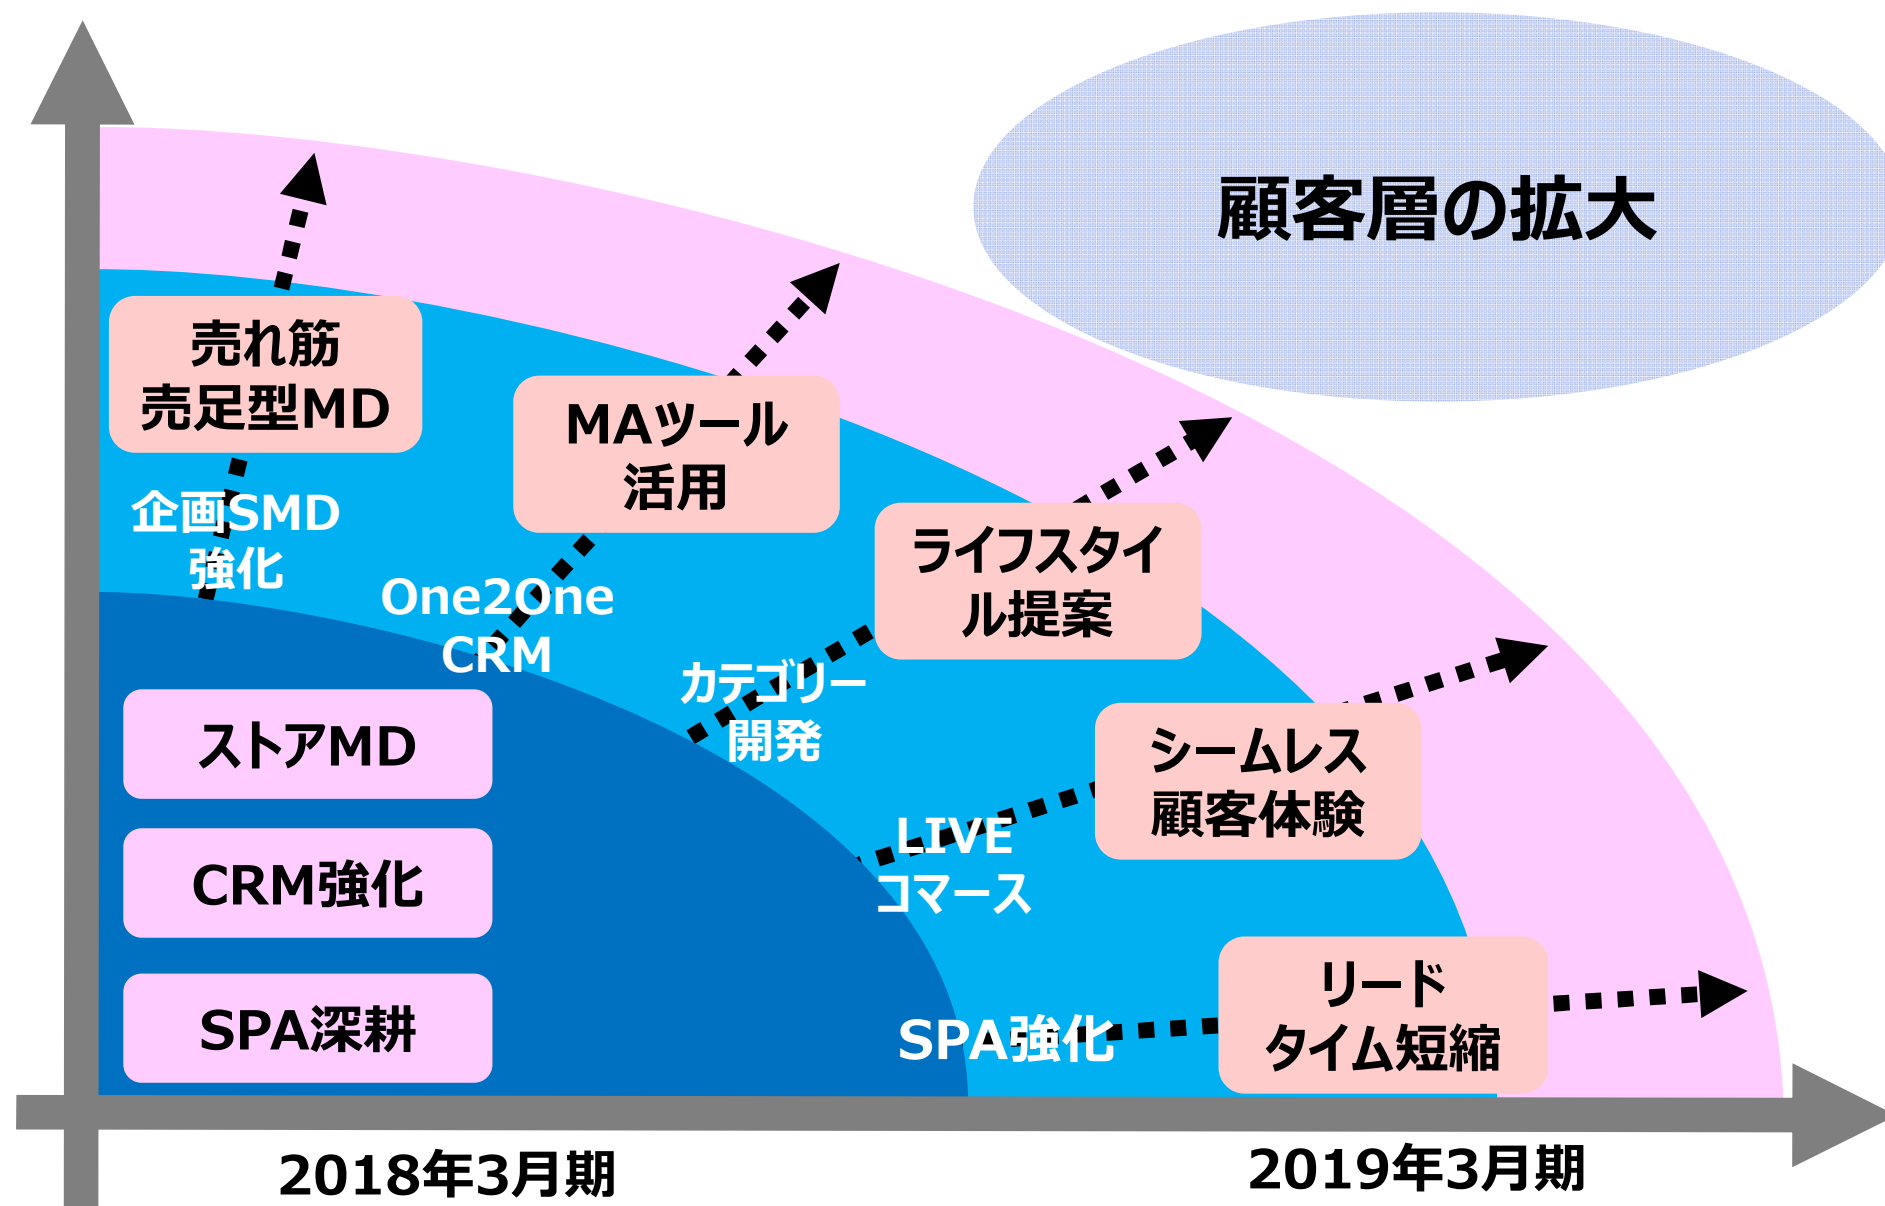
顧客層の拡大

売れ筋
売足型MD

MAツール
活用

企画SMD
強化

One2One
CRM

ライフスタイル提案

カテゴリー
開発

シームレス
顧客体験

ストアMD

CRM強化

SPA深耕

LIVE
コマース

SPA強化

リード
タイム短縮

2018年3月期

2019年3月期